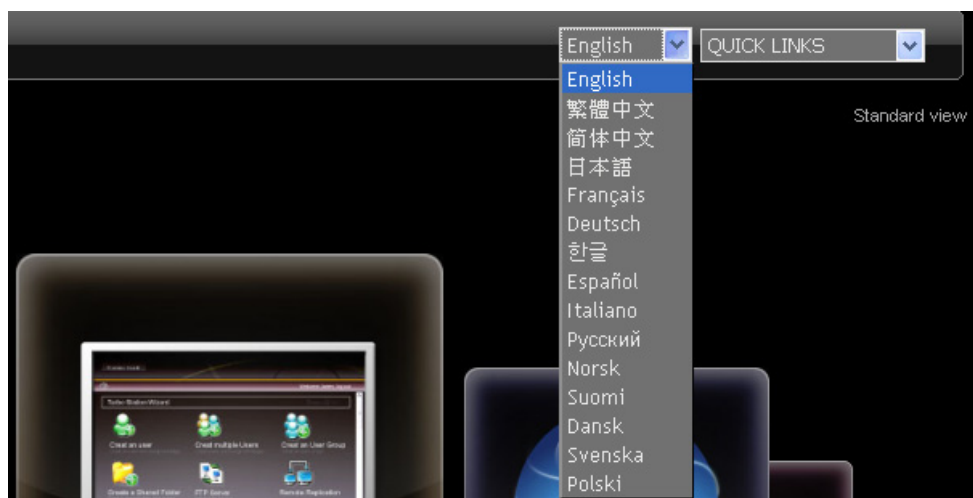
English
QUICK LINKS
English
繁體中文
简体中文
日本語
Français
Deutsch
한글
Español
Italiano
Русский
Norsk
Suomi
Dansk
Svenska
Polski

Standard view

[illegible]
Turbo Station Wizard
Creat an user
Creat multiple Users
Creat an User Group
Create a Shared Folder
FTP Server
Remote Replication